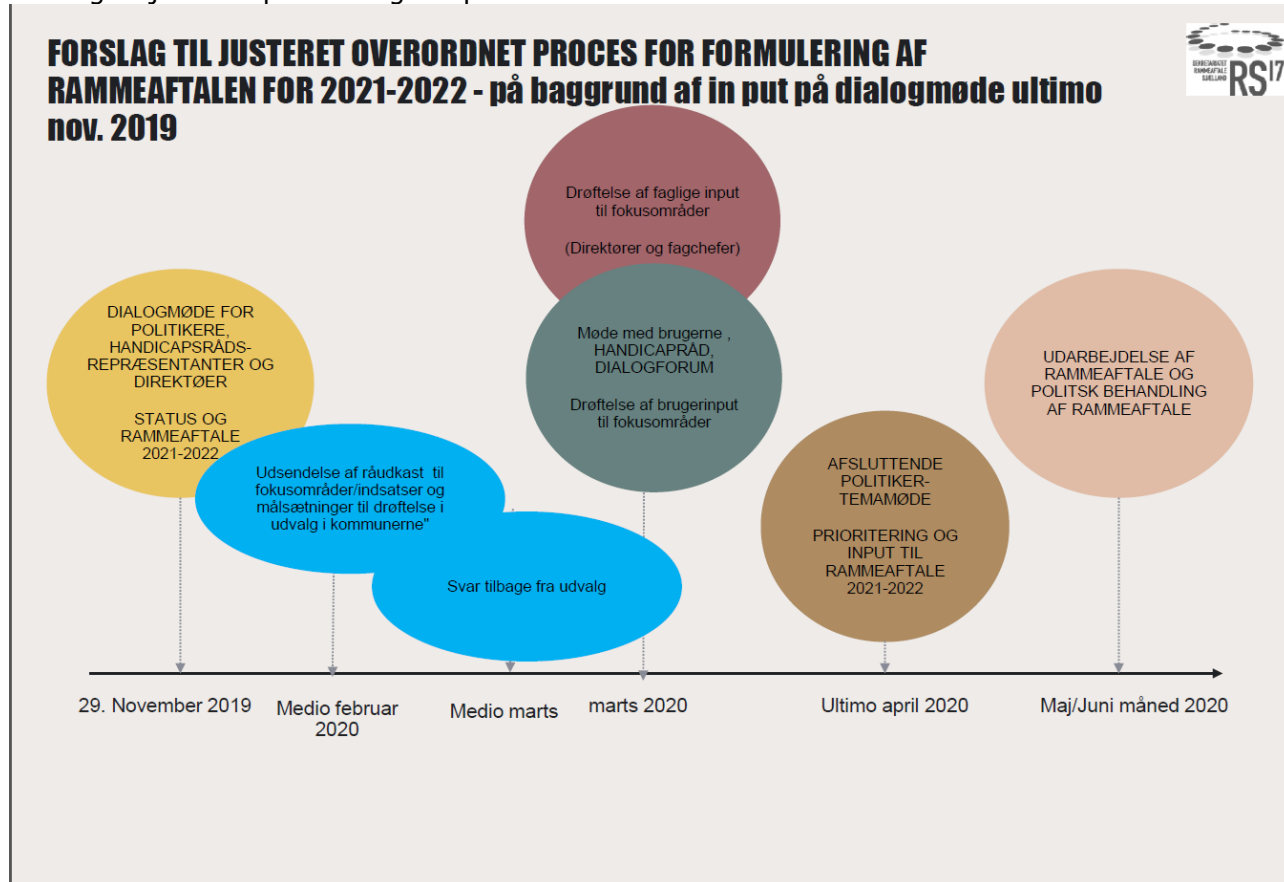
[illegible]

FORSLAG TIL JUSTERET OVERORDNET PROCES FOR FORMULERING AF RAMMEAFTALEN FOR 2021-2022 - på baggrund af in put på dialogmøde ultimo nov. 2019

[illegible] RS17

Drøftelse af faglige input til fokusområder

(Direktører og fagchefer)

DIALOGMØDE FOR POLITIKERE, HANDICAPSRÅDS-REPRÆSENTANTER OG DIREKTØER

STATUS OG RAMMEAFTALE 2021-2022

Møde med brugerne , HANDICAPRÅD, DIALOGFORUM

Drøftelse af brugerinput til fokusområder

UDARBEJDELSE AF RAMMEAFTALE OG POLITSK BEHANDLING AF RAMMEAFTALE

Udsendelse af råudkast til fokusområder/indsatser og målsætninger til drøftelse i udvalg i kommunerne"

AFSLUTTENDE POLITIKER-TEMAMØDE

PRIORITERING OG INPUT TIL RAMMEAFTALE 2021-2022

Svar tilbage fra udvalg

29. November 2019

Medio februar 2020

Medio marts

marts 2020

Ultimo april 2020

Maj/Juni måned 2020